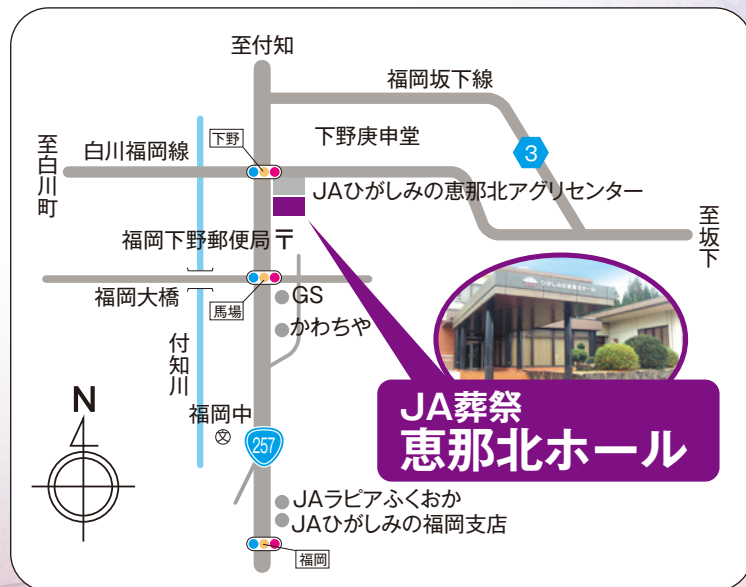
至付知

福岡坂下線

至白川町

白川福岡線

下野

下野庚申堂

3

JAひがしみの恵那北アグリセンター

至坂下

福岡下野郵便局 〒

福岡大橋

馬場

GS

かわちや

付知川

N

福岡中

257

JA葬祭
恵那北ホール

JAラピアふくおか
JAひがしみの福岡支店

福岡